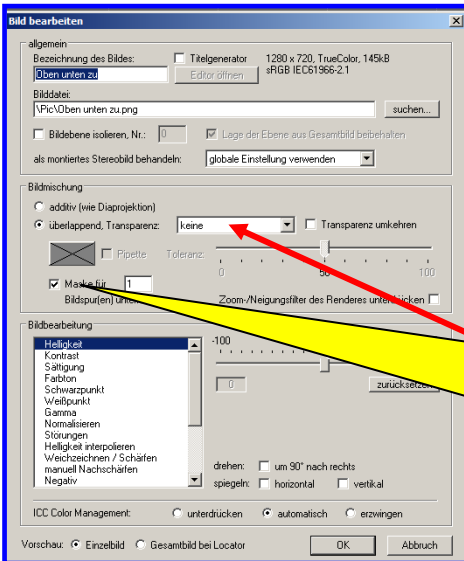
Bild bearbeiten

allgemein

Bezeichnung des Bildes:

Titelgenerator

1280 x 720, TrueColor, 145kB
sRGB IEC61966-2.1

Oben unten zu

Editor öffnen

Bilddatei:

\Pic\Oben unten zu.png

suchen...

Bildebene isolieren, Nr.:

0

Lage der Ebene aus Gesamtbild beibehalten

als montiertes Stereobild behandeln:

globale Einstellung verwenden

Bildmischung

additiv (wie Diaprojektion)

überlappend, Transparenz:

keine

Transparenz umkehren

Pipette

Toleranz:

0

50

100

Maske für

1

Bildspur(en) unter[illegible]

Zoom-/Neigungsfilter des Renderes unte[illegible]rücken

Bildbearbeitung

Helligkeit
Kontrast
Sättigung
Farbton
Schwarzpunkt
Weißpunkt
Gamma
Normalisieren
Störungen
Helligkeit interpolieren
Weichzeichnen / Schärfen
manuell Nachschärfen
Negativ

-100

0

zurücksetze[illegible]

drehen:

um 90° nach rechts

spiegeln:

horizontal

vertikal

ICC Color Management:

unterdrücken

automatisch

erzwingen

Vorschau:

Einzelbild

Gesamtbild bei Locator

OK

Abbruch